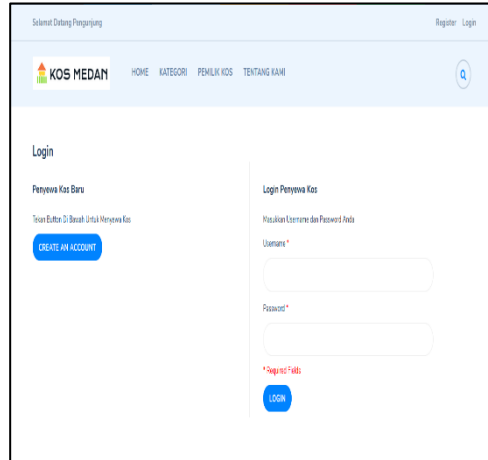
Selamat Datang Pengunjung

Register Login

KOS MEDAN

HOME KATEGORI PEMILIK KOS TENTANG KAMI

Login

Penyewa Kos Baru

Tekan Button Di Bawah Untuk Menyewa Kos

CREATE AN ACCOUNT

Login Penyewa Kos

Masukkan Username dan Password Anda

Username *

Password *

* Required Fields

LOGIN